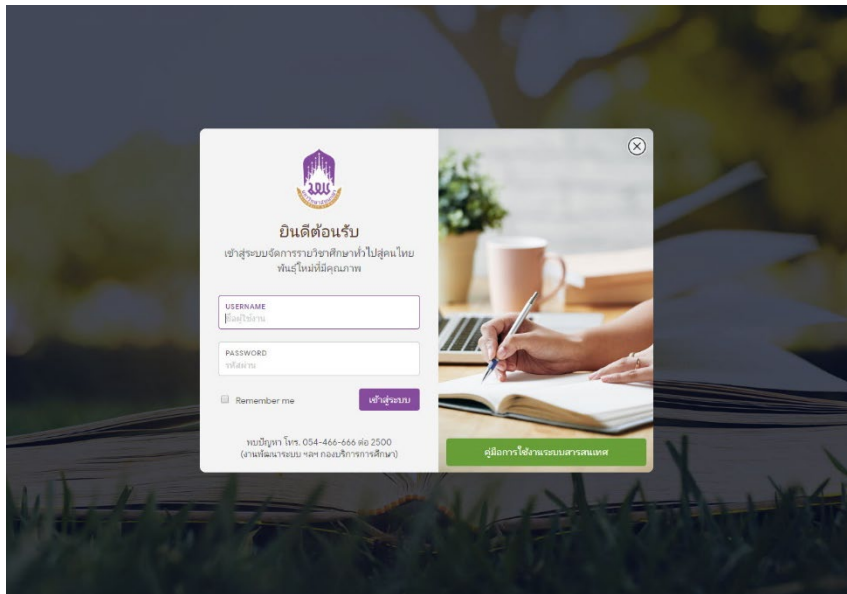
ยินดีต้อนรับ
เข้าสู่ระบบจัดการรายวิชาศึกษาทั่วไปสู่คนไทยพันธุ์ใหม่ที่มีคุณภาพ

USERNAME
ชื่อผู้ใช้งาน

PASSWORD
รหัสผ่าน

Remember me

เข้าสู่ระบบ

พบปัญหา โทร. 054-466-666 ต่อ 2500
(งานพัฒนาระบบ ฯลฯ กองบริการการศึกษา)

คู่มือการใช้งานระบบสารสนเทศ